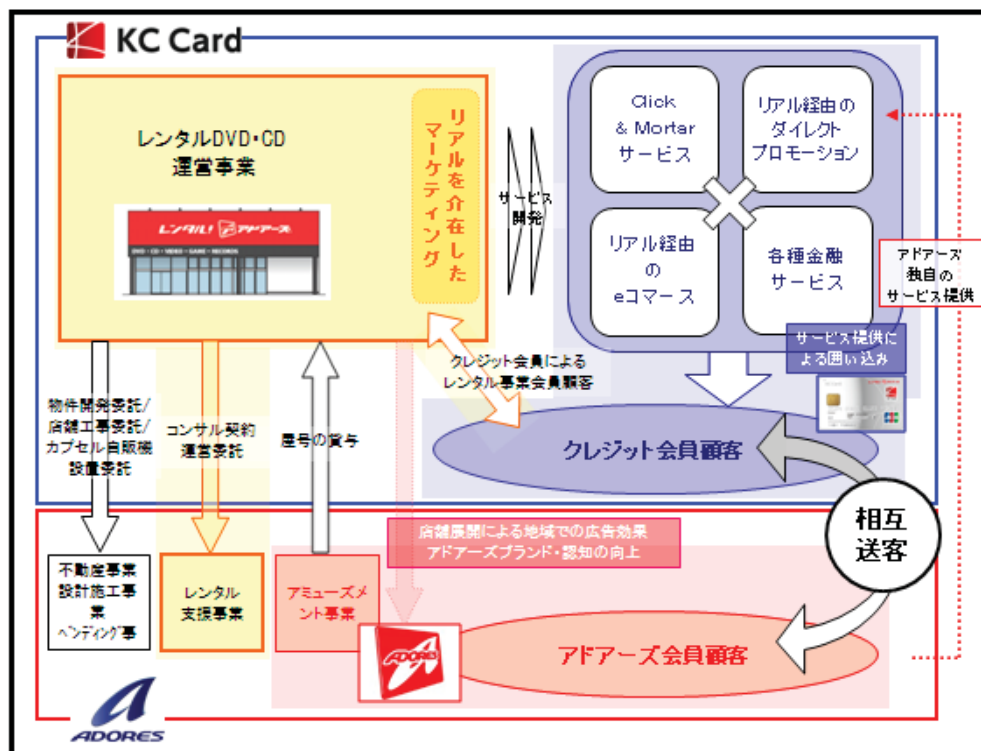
KC Card

レンタルDVD・CD
運営事業

レンタル! アドアーズ

DVD・CD・VIDEO・GAME・RECORDS

リアルを介在したマーケティング

サービス開発

Click & Mortar サービス

リアル経由のダイレクトプロモーション

リアル経由のeコマース

各種金融サービス

サービス提供による囲い込み

アドアーズ独自のサービス提供

クレジット会員によるレンタル事業会員顧客

クレジット会員顧客

相互送客

物件開発委託/店舗工事委託/カプセル自販機設置委託

コンサル契約運営委託

屋号の貸与

店舗展開による地域での広告効果
アドアーズブランド・認知の向上

不動産事業
設計施工事業
ベンディング事

レンタル支援事業

アミューズメント事業

ADORES

アドアーズ会員顧客

ADORES